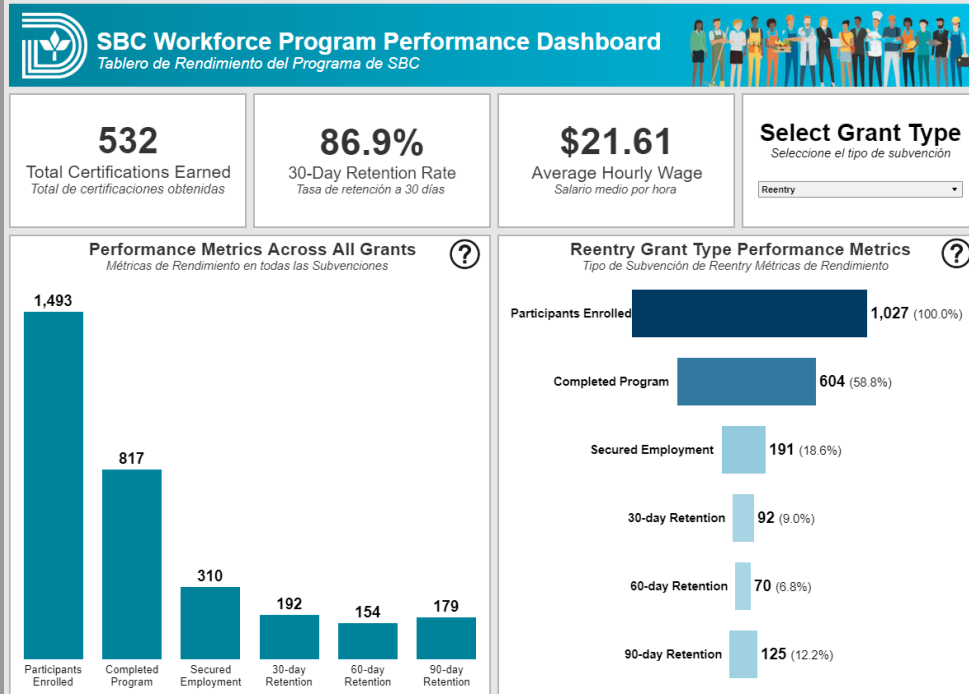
SBC Workforce Program Performance Dashboard
Tablero de Rendimiento del Programa de SBC

532
Total Certifications Earned
Total de certificaciones obtenidas

86.9%
30-Day Retention Rate
Tasa de retención a 30 días

$21.61
Average Hourly Wage
Salario medio por hora

Select Grant Type
Seleccione el tipo de subvención
Reentry

Performance Metrics Across All Grants
Métricas de Rendimiento en todas las Subvenciones
?

1,493
817
310
192
154
179
Participants Enrolled
Completed Program
Secured Employment
30-day Retention
60-day Retention
90-day Retention

Reentry Grant Type Performance Metrics
Tipo de Subvención de Reentry Métricas de Rendimiento
?

Participants Enrolled 1,027 (100.0%)
Completed Program 604 (58.8%)
Secured Employment 191 (18.6%)
30-day Retention 92 (9.0%)
60-day Retention 70 (6.8%)
90-day Retention 125 (12.2%)